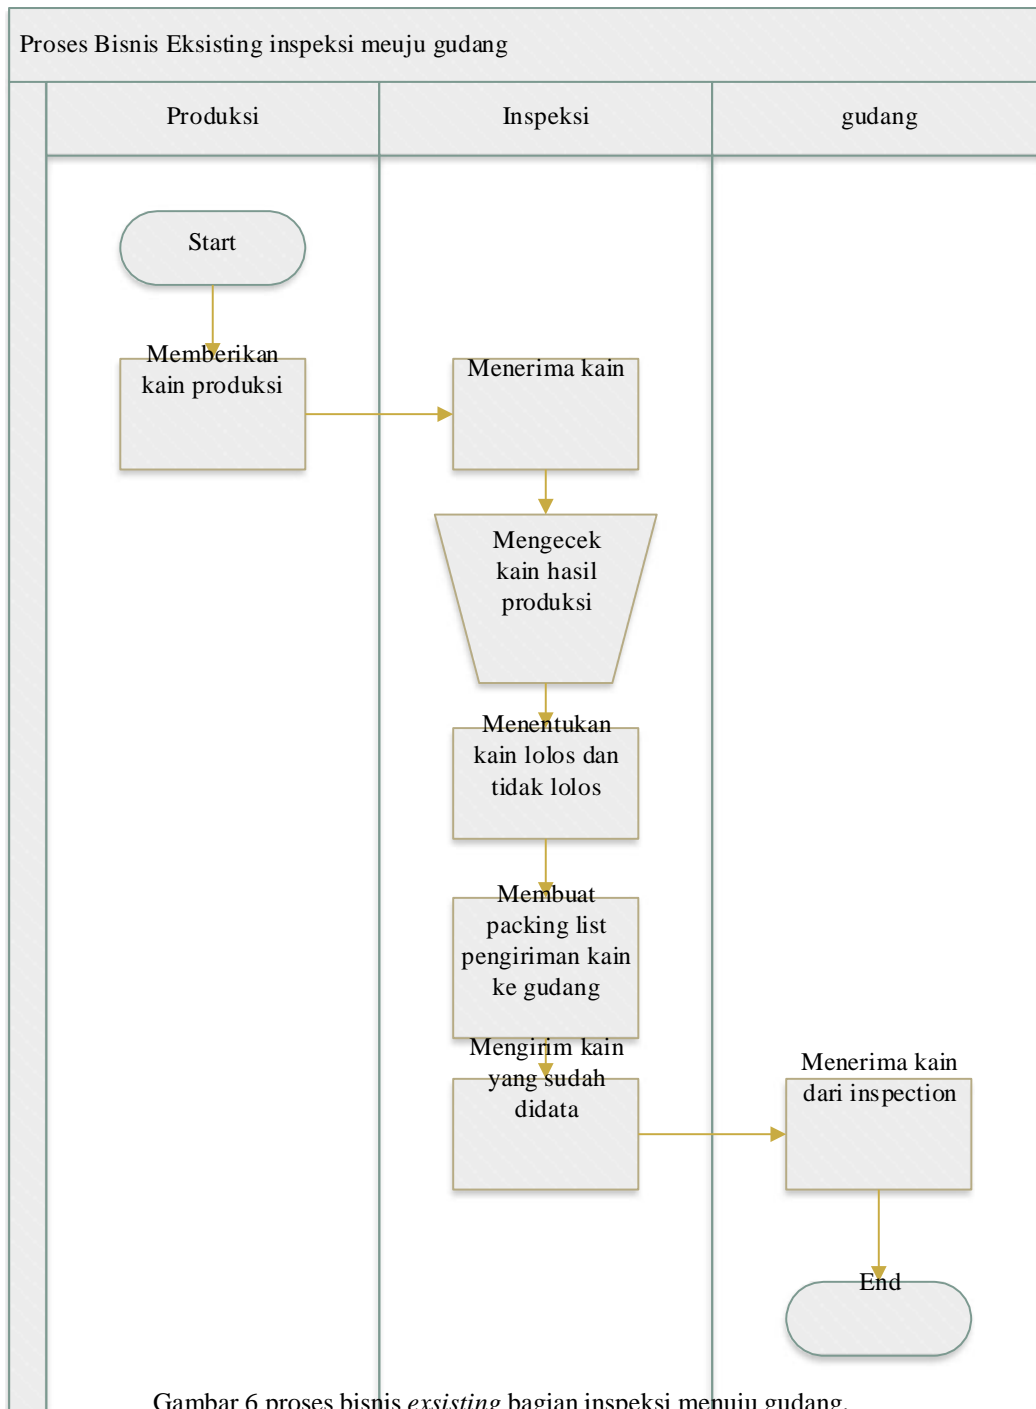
Proses Bisnis Eksisting inspeksi meuju gudang

| Produksi | Inspeksi | gudang |
|---|---|---|

Start

Memberikan kain produksi

Menerima kain

Mengecek kain hasil produksi

Menentukan kain lolos dan tidak lolos

Membuat packing list pengiriman kain ke gudang

Mengirim kain yang sudah didata

Menerima kain dari inspection

End

Gambar 6 proses bisnis *exsisting* bagian inspeksi menuju gudang.